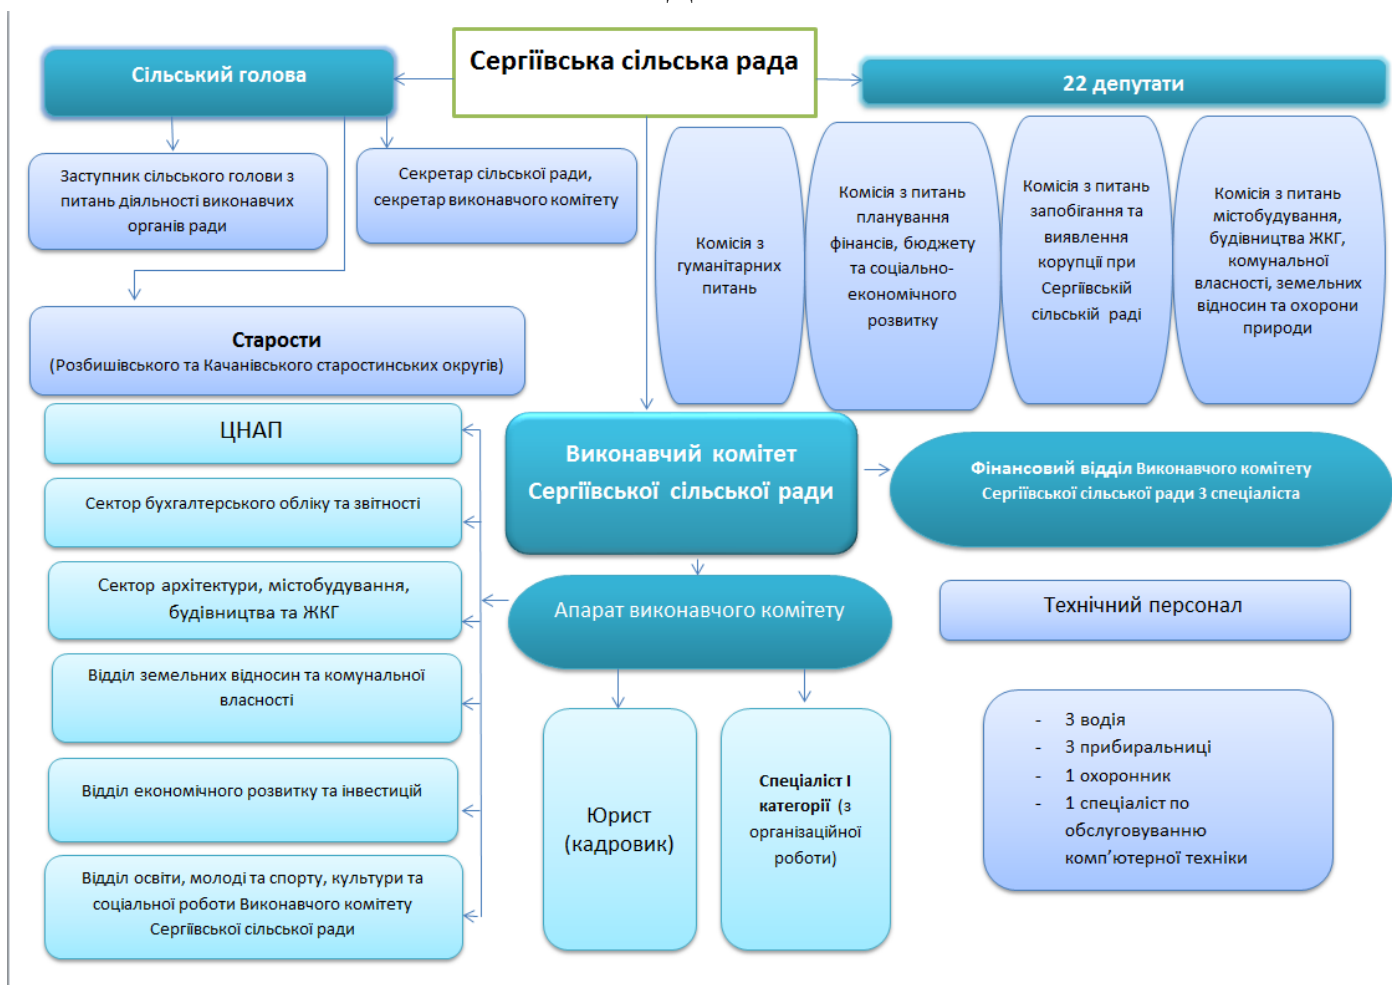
Сільський голова

Сергіївська сільська рада

22 депутати

Заступник сільського голови з питань діяльності виконавчих органів ради

Секретар сільської ради, секретар виконавчого комітету

Комісія з гуманітарних питань

Комісія з питань планування фінансів, бюджету та соціально-економічного розвитку

Комісія з питань запобігання та виявлення корупції при Сергіївській сільській раді

Комісія з питань містобудування, будівництва ЖКГ, комунальної власності, земельних відносин та охорони природи

Старости
(Розбишівського та Качанівського старостинських округів)

ЦНАП

Сектор бухгалтерського обліку та звітності

Сектор архітектури, містобудування, будівництва та ЖКГ

Відділ земельних відносин та комунальної власності

Відділ економічного розвитку та інвестицій

Відділ освіти, молоді та спорту, культури та соціальної роботи Виконавчого комітету Сергіївської сільської ради

Виконавчий комітет Сергіївської сільської ради

Фінансовий відділ Виконавчого комітету Сергіївської сільської ради 3 спеціаліста

Апарат виконавчого комітету

Технічний персонал

Юрист (кадровик)

Спеціаліст І категорії (з організаційної роботи)

- 3 водія
- 3 прибиральниці
- 1 охоронник
- 1 спеціаліст по обслуговуванню комп’ютерної техніки